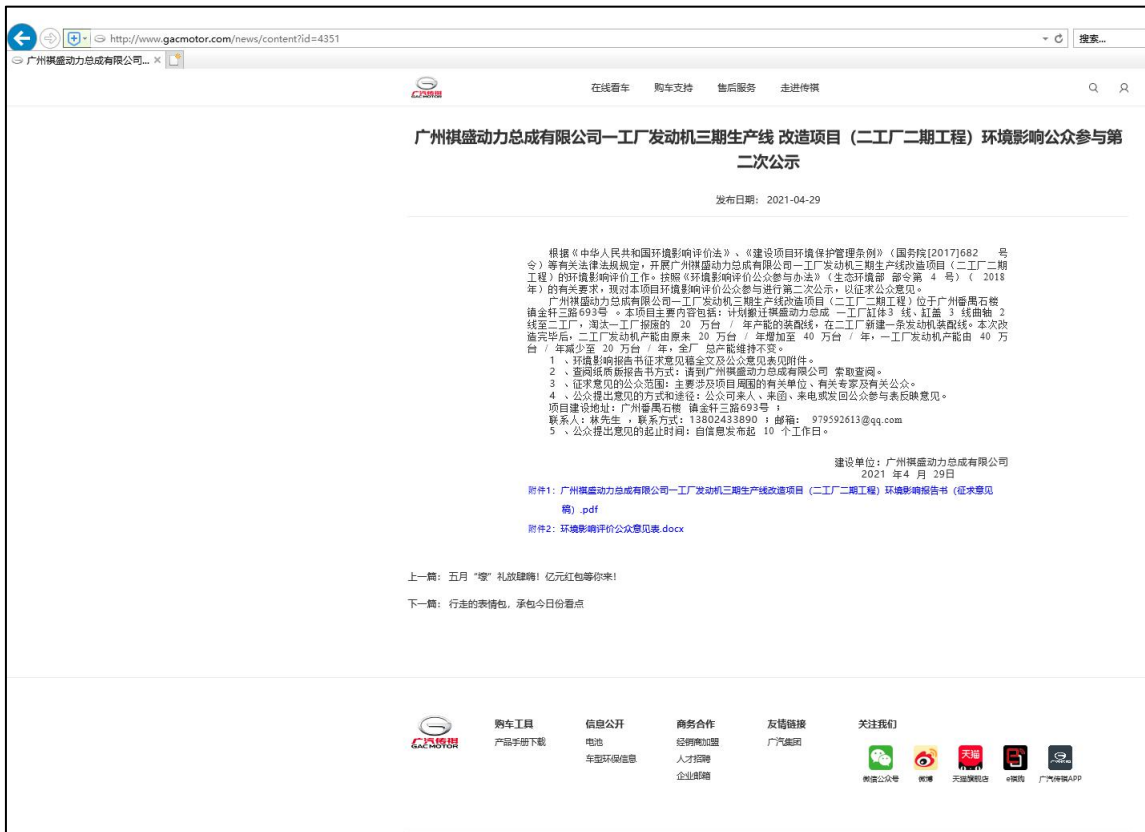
http://www.gacmotor.com/news/content?id=4351

搜索...

广州祺盛动力总成有限公司... ×

广汽传祺

在线看车 购车支持 售后服务 走进传祺

广州祺盛动力总成有限公司一工厂发动机三期生产线 改造项目（二工厂二期工程）环境影响公众参与第二次公示

发布日期：2021-04-29

根据《中华人民共和国环境影响评价法》、《建设项目环境保护管理条例》（国务院[2017]682 号令）等有关法律法规规定，开展广州祺盛动力总成有限公司一工厂发动机三期生产线改造项目（二工厂二期工程）的环境影响评价工作。按照《环境影响评价公众参与办法》（生态环境部 部令第 4 号）（ 2018 年）的有关要求，现对本项目环境影响评价公众参与进行第二次公示，以征求公众意见。

广州祺盛动力总成有限公司一工厂发动机三期生产线改造项目（二工厂二期工程）位于广州番禺石楼镇金轩三路693号 。本项目主要内容包括：计划搬迁祺盛动力总成 一工厂缸体3 线、缸盖 3 线曲轴 2 线至二工厂，淘汰一工厂报废的 20 万台 / 年产能的装配线，在二工厂新建一条发动机装配线。本次改造完毕后，二工厂发动机产能由原来 20 万台 / 年增加至 40 万台 / 年，一工厂发动机产能由 40 万台 / 年减少至 20 万台 / 年，全厂 总产能维持不变。

1 、环境影响报告书征求意见稿全文及公众意见表见附件。
2 、查阅纸质版报告书方式：请到广州祺盛动力总成有限公司 索取查阅。
3 、征求意见的公众范围：主要涉及项目周围的有关单位、有关专家及有关公众。
4 、公众提出意见的方式和途径：公众可来人、来函、来电或发回公众参与表反映意见。
项目建设地址：广州番禺石楼 镇金轩三路693号 ；
联系人：林先生 ，联系方式：13802433890 ；邮箱： 979592613@qq.com
5 、公众提出意见的起止时间：自信息发布起 10 个工作日。

建设单位：广州祺盛动力总成有限公司
2021 年4 月 29日

附件1：广州祺盛动力总成有限公司一工厂发动机三期生产线改造项目（二工厂二期工程）环境影响报告书（征求意见稿）.pdf

附件2：环境影响评价公众意见表.docx

上一篇：五月“嗦”礼放肆嗨！亿元红包等你来！

下一篇：行走的表情包，承包今日份看点

广汽传祺 GAC MOTOR

购车工具
产品手册下载

信息公开
电池
车型环保信息

商务合作
经销商加盟
人才招聘
企业邮箱

友情链接
广汽集团

关注我们
微信公众号 微博 天猫旗舰店 e祺购 广汽传祺APP